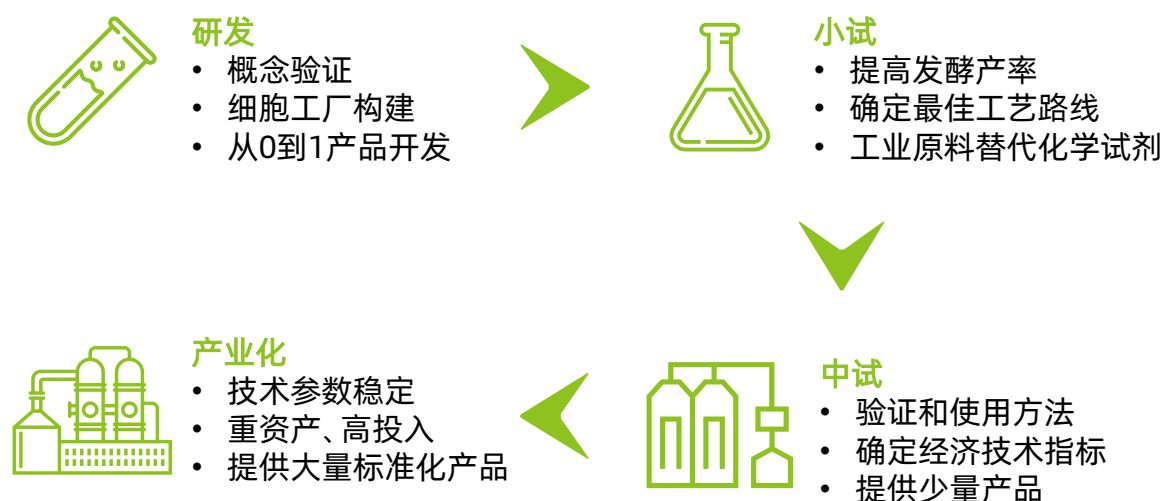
研发

• 概念验证
• 细胞工厂构建
• 从0到1产品开发

小试

• 提高发酵产率
• 确定最佳工艺路线
• 工业原料替代化学试剂

产业化

• 技术参数稳定
• 重资产、高投入
• 提供大量标准化产品

中试

• 验证和使用方法
• 确定经济技术指标
• 提供少量产品